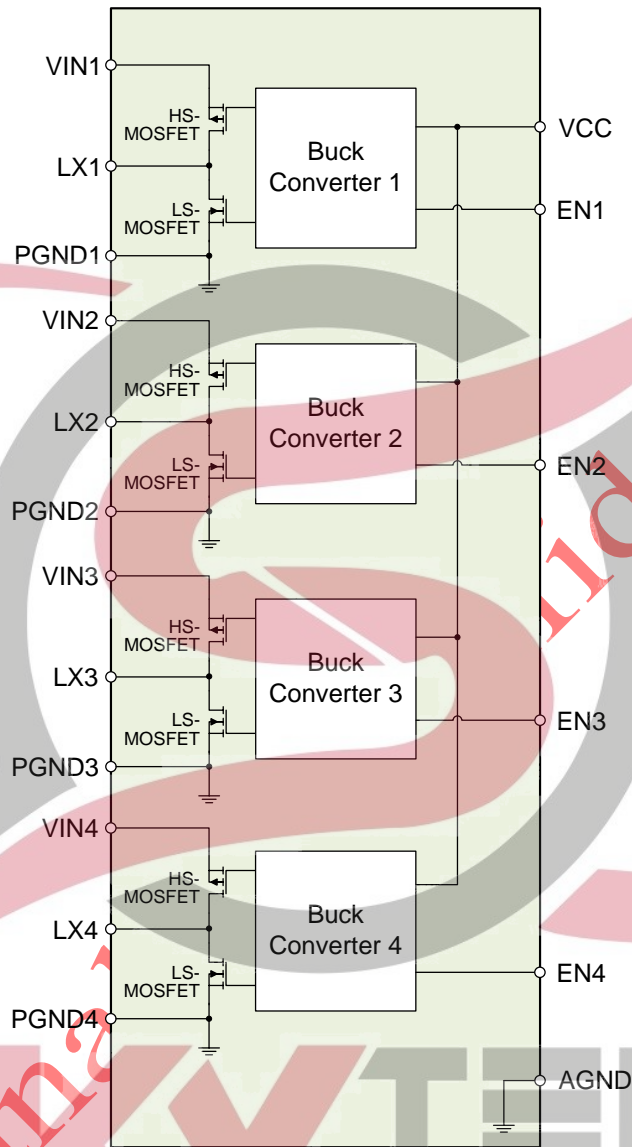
VIN1
HS-MOSFET
LX1
LS-MOSFET
PGND1
Buck Converter 1
VCC
EN1

VIN2
HS-MOSFET
LX2
LS-MOSFET
PGND2
Buck Converter 2
EN2

VIN3
HS-MOSFET
LX3
LS-MOSFET
PGND3
Buck Converter 3
EN3

VIN4
HS-MOSFET
LX4
LS-MOSFET
PGND4
Buck Converter 4
EN4

AGND